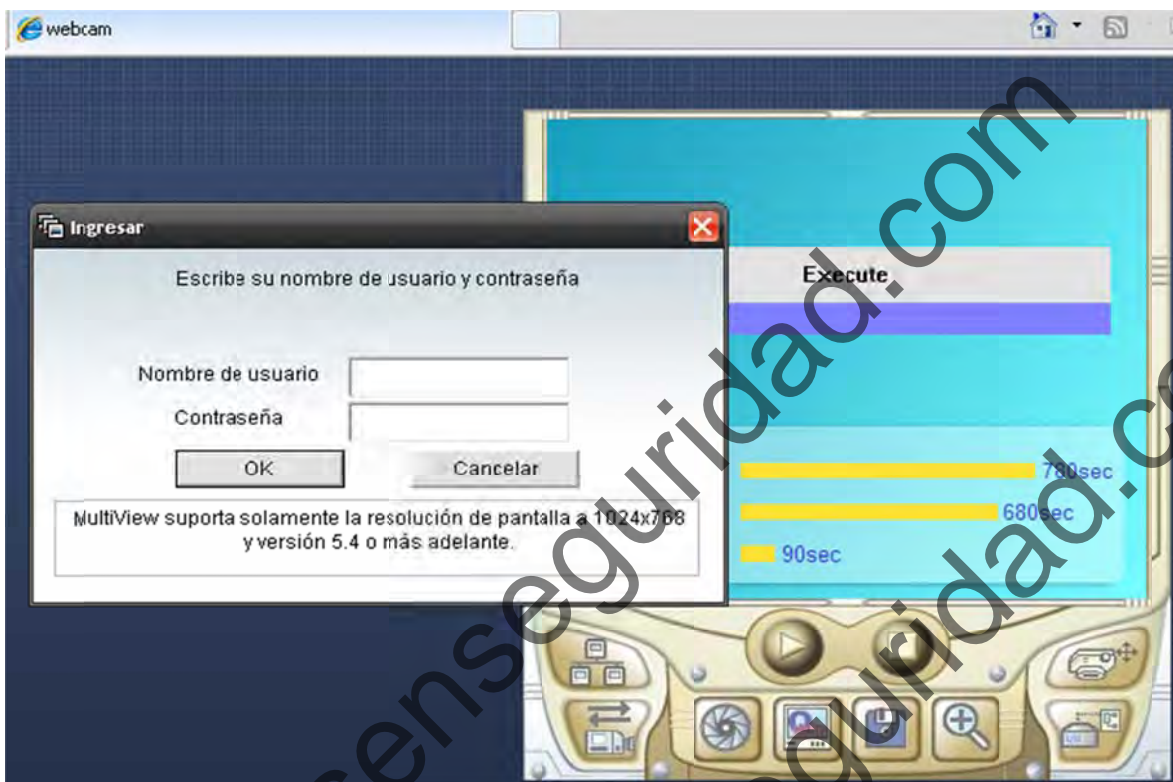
webcam

Ingresar

Escribe su nombre de usuario y contraseña

Nombre de usuario

Contraseña

OK

Cancelar

MultiView suporta solamente la resolución de pantalla a 1024x768 y versión 5.4 o más adelante.

Execute

780sec

680sec

90sec

censeguridad.com

censeguridad.com